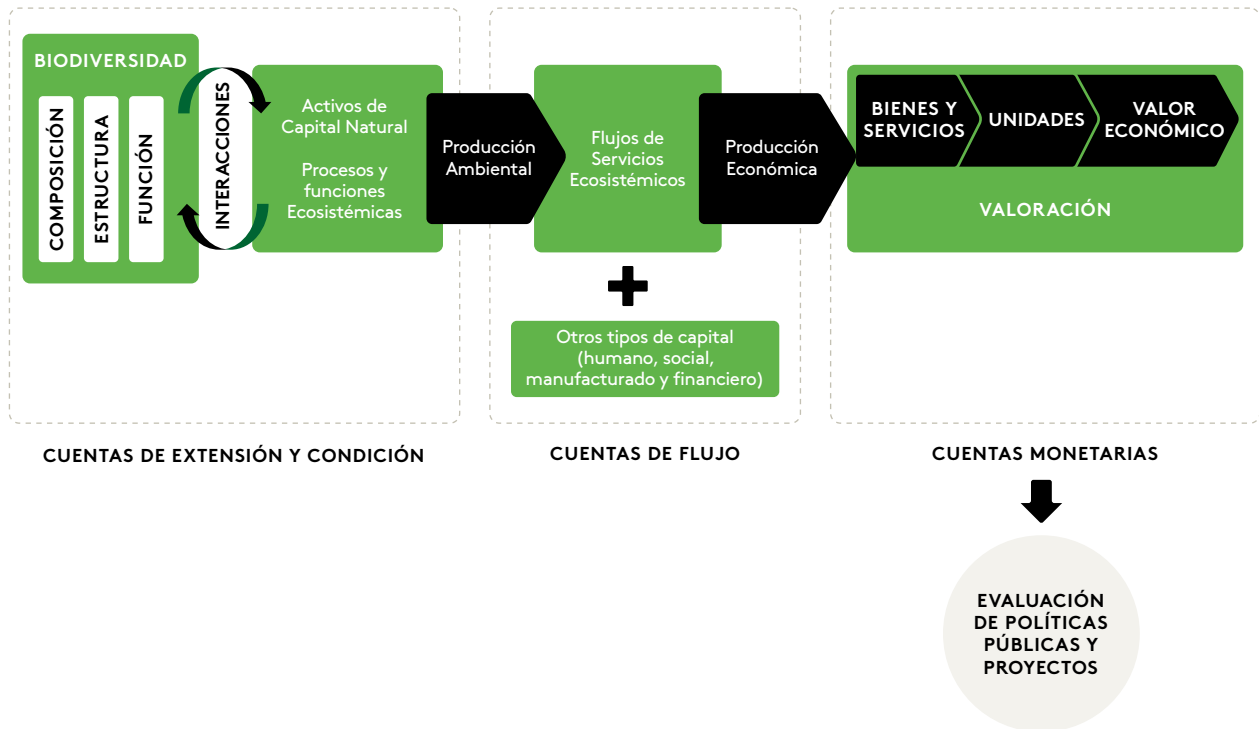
BIODIVERSIDAD

COMPOSICIÓN

ESTRUCTURA

FUNCIÓN

INTERACCIONES

Activos de Capital Natural

Procesos y funciones Ecosistémicas

Producción Ambiental

Flujos de Servicios Ecosistémicos

Producción Económica

BIENES Y SERVICIOS

UNIDADES

VALOR ECONÓMICO

VALORACIÓN

+

Otros tipos de capital (humano, social, manufacturado y financiero)

CUENTAS DE EXTENSIÓN Y CONDICIÓN

CUENTAS DE FLUJO

CUENTAS MONETARIAS

EVALUACIÓN DE POLÍTICAS PÚBLICAS Y PROYECTOS